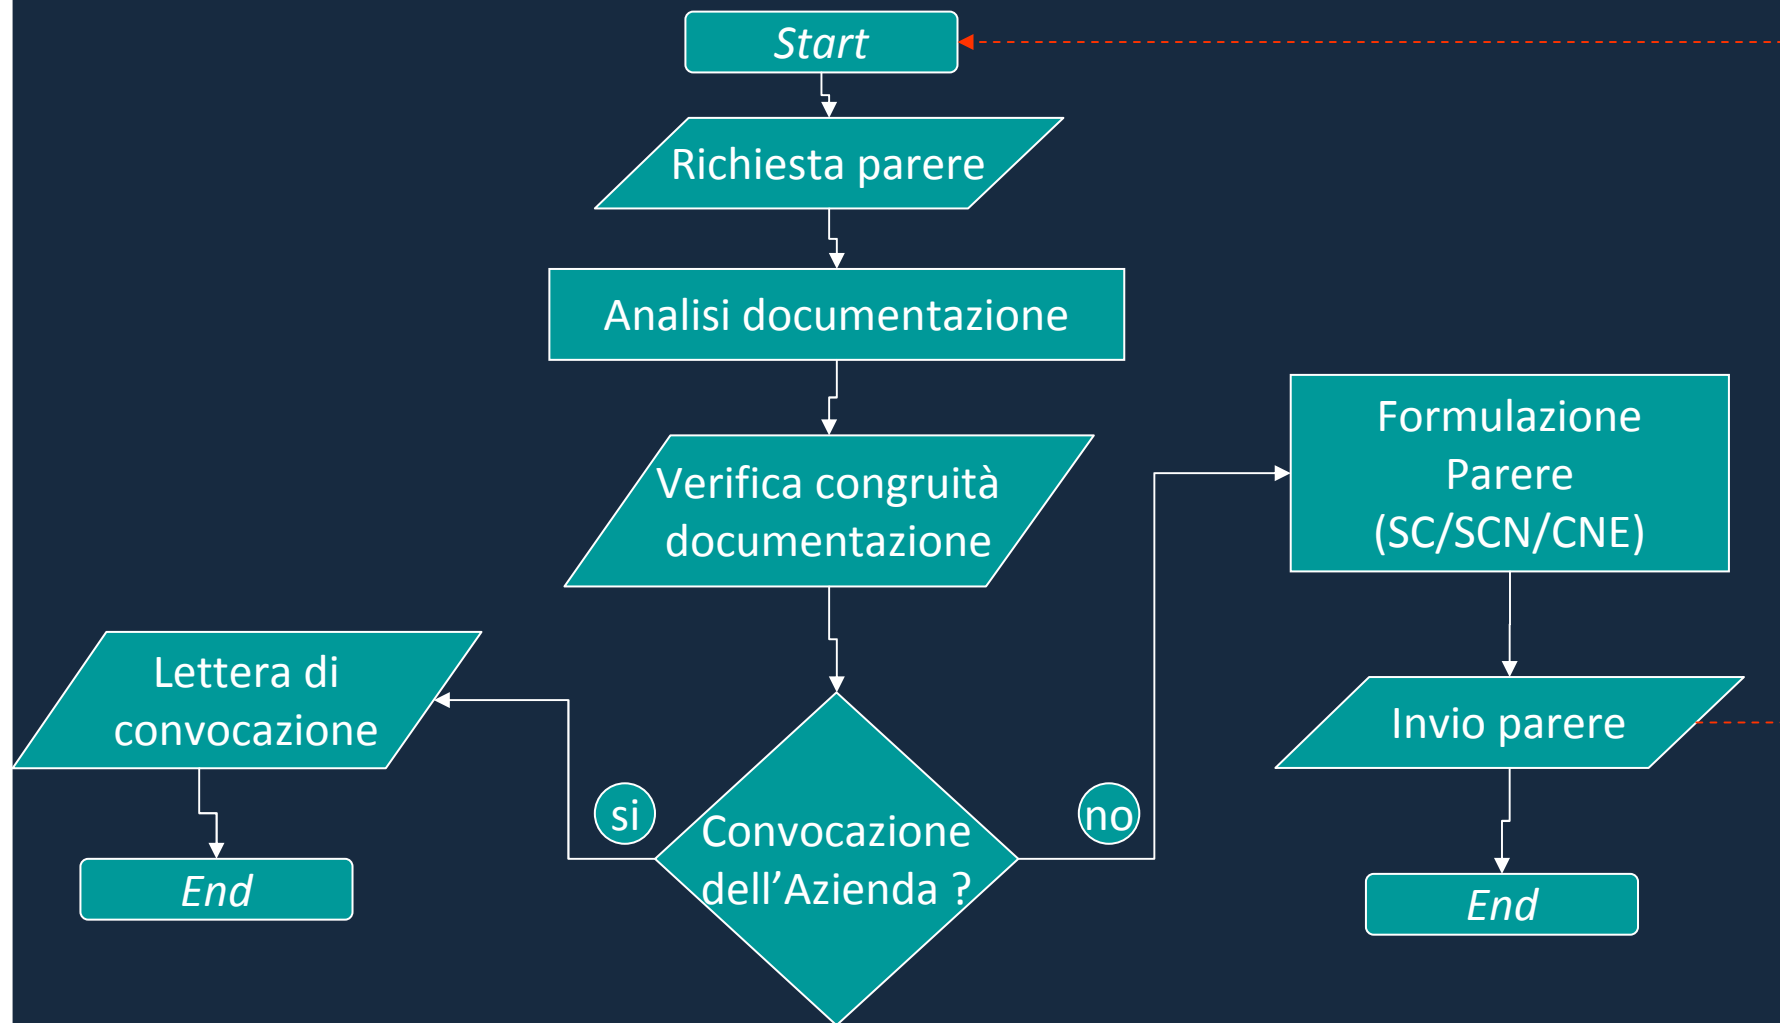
Start

Richiesta parere

Analisi documentazione

Verifica congruità documentazione

Convocazione dell’Azienda ?

si

no

Lettera di convocazione

End

Formulazione Parere (SC/SCN/CNE)

Invio parere

End